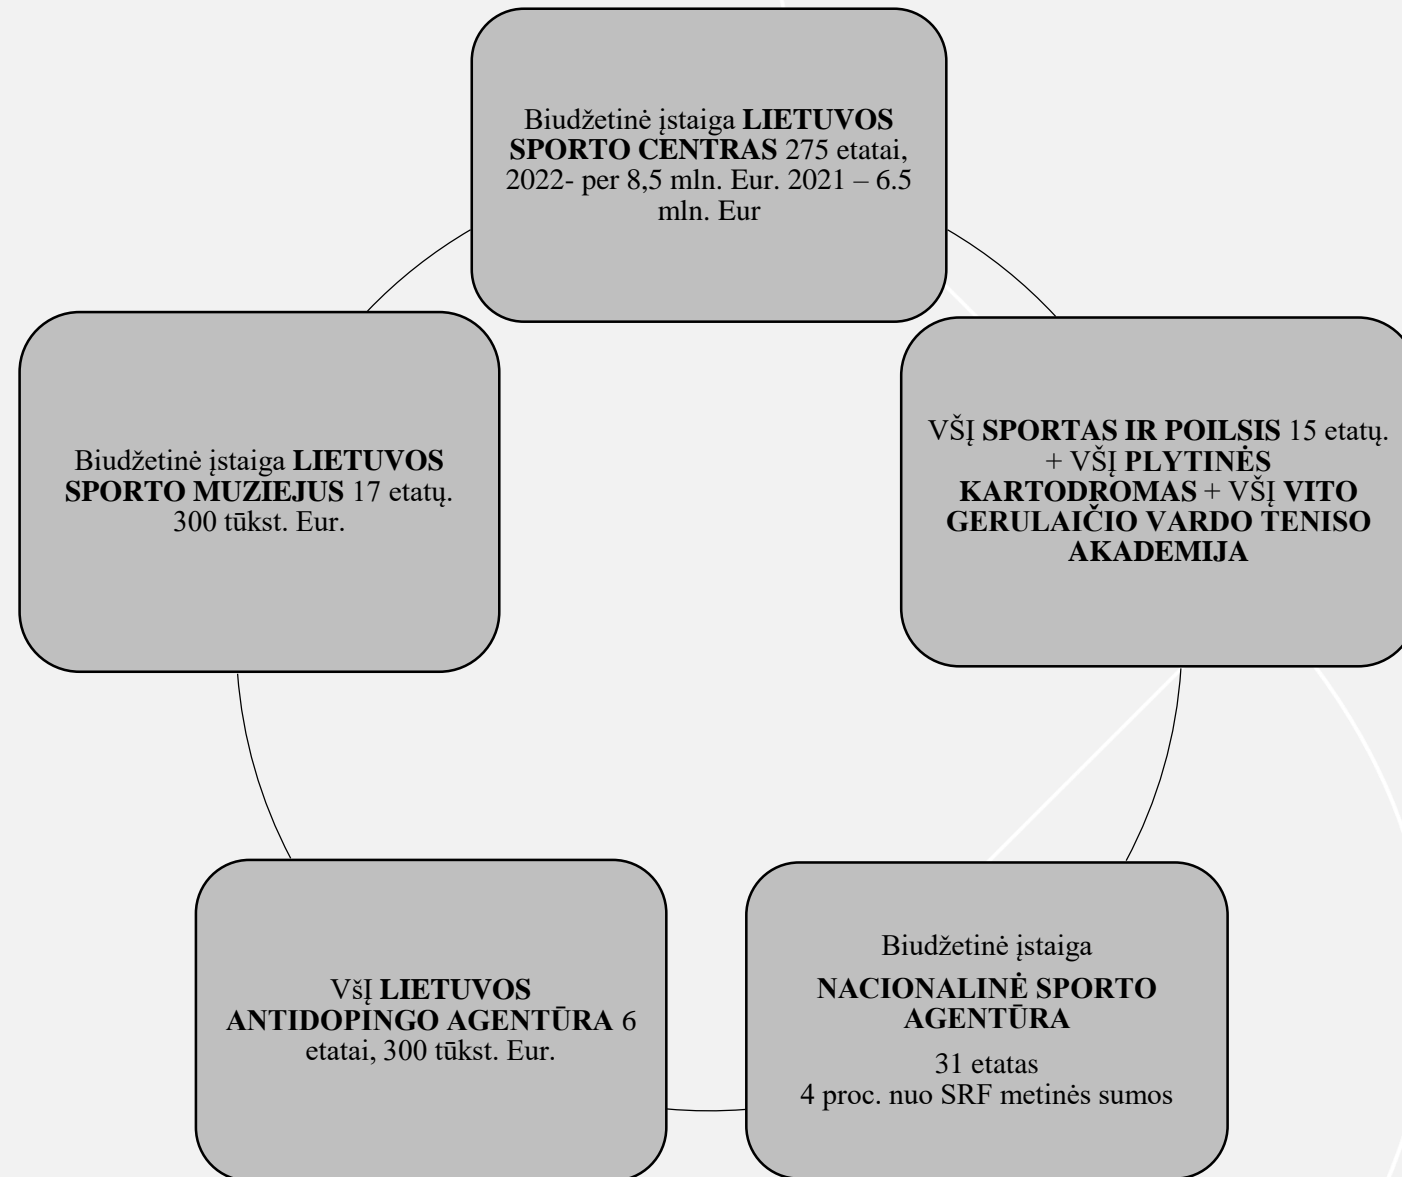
Biudžetinė įstaiga **LIETUVOS SPORTO CENTRAS** 275 etatai, 2022- per 8,5 mln. Eur. 2021 – 6.5 mln. Eur

VŠĮ **SPORTAS IR POILSIS** 15 etatų. + VŠĮ **PLYTINĖS KARTODROMAS** + VŠĮ **VITO GERULAIČIO VARDO TENISO AKADEMIJA**

Biudžetinė įstaiga

**NACIONALINĖ SPORTO AGENTŪRA**

31 etatas
4 proc. nuo SRF metinės sumos

VšĮ **LIETUVOS ANTIDOPINGO AGENTŪRA** 6 etatai, 300 tūkst. Eur.

Biudžetinė įstaiga **LIETUVOS SPORTO MUZIEJUS** 17 etatų. 300 tūkst. Eur.